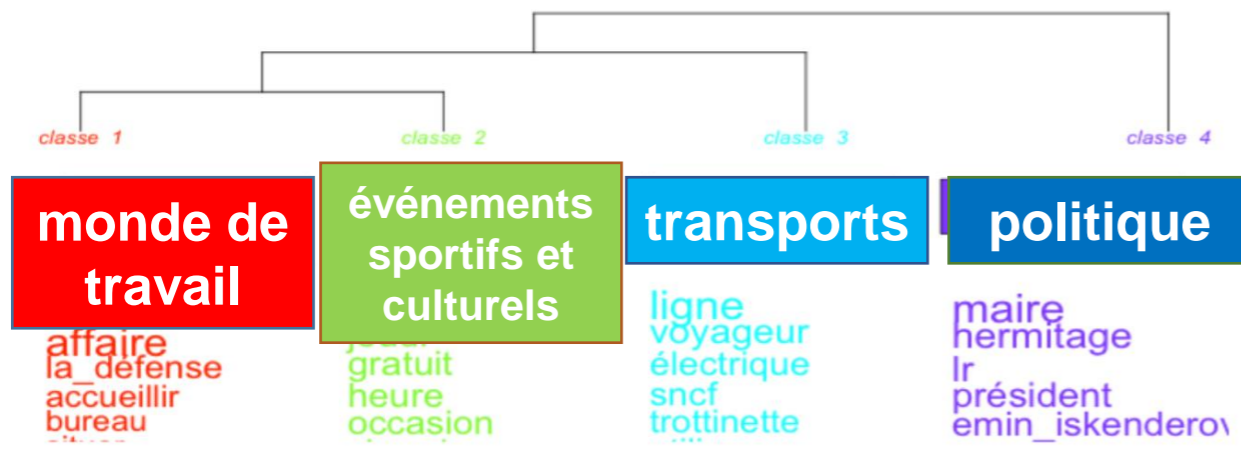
classe 1

classe 2

classe 3

classe 4

monde de travail

événements sportifs et culturels

transports

politique

affaire
la_defense
accueillir
bureau
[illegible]

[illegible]
gratuit
heure
occasion
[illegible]

ligne
voyageur
électrique
sncf
trottinette
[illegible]

maire
hermitage
lr
président
emin_iskenderov